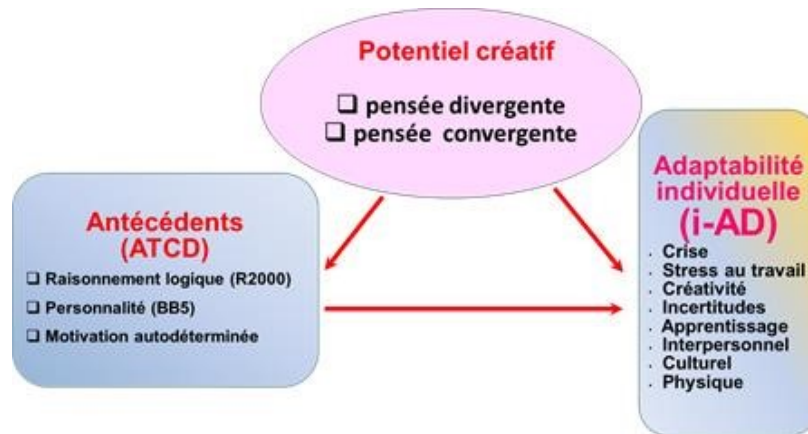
Potentiel créatif

❑ pensée divergente
❑ pensée convergente

Antécédents (ATCD)

❑ Raisonnement logique (R2000)
❑ Personnalité (BB5)
❑ Motivation autodéterminée

Adaptabilité individuelle (i-AD)

- Crise
- Stress au travail
- Créativité
- Incertitudes
- Apprentissage
- Interpersonnel
- Culturel
- Physique